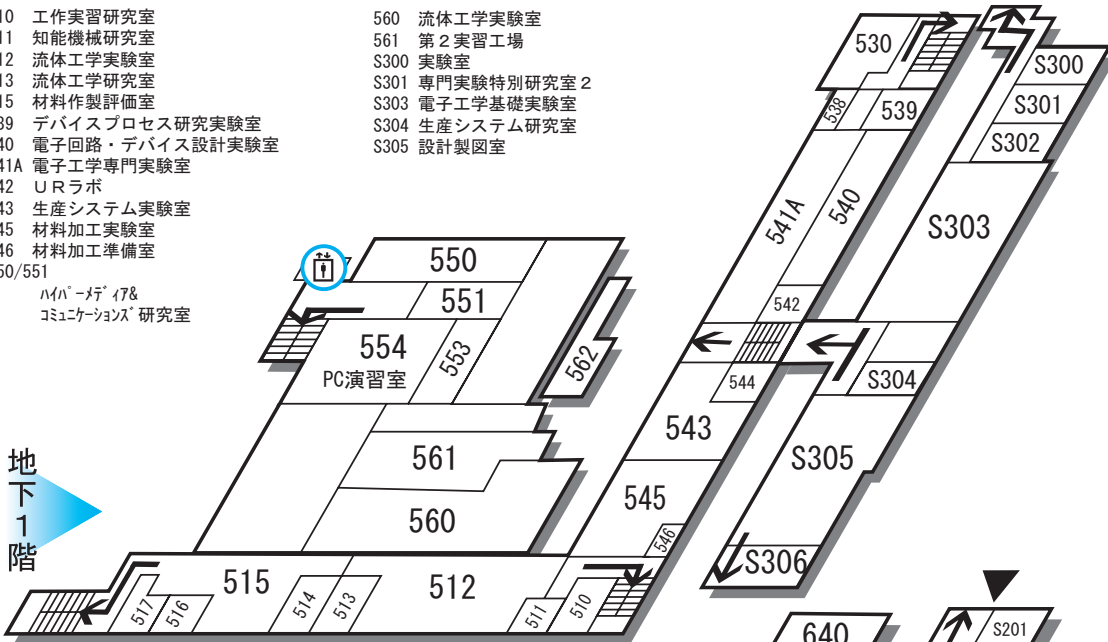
10 工作実習研究室
11 知能機械研究室
12 流体工学実験室
13 流体工学研究室
15 材料作製評価室
39 デバイスプロセス研究実験室
40 電子回路・デバイス設計実験室
41A 電子工学専門実験室
42 URラボ
43 生産システム実験室
45 材料加工実験室
46 材料加工準備室
50/551
ハイパーメディア&
コミュニケーションズ研究室

560 流体工学実験室
561 第2実習工場
S300 実験室
S301 専門実験特別研究室2
S303 電子工学基礎実験室
S304 生産システム研究室
S305 設計製図室

530
S300
S301
S302
538
539
541A
540
S303
550
551
542
554
PC演習室
553
562
544
S304
543
S305
561
545
地下1階
560
546
S306
515
512
517
516
514
513
511
510
640
S201